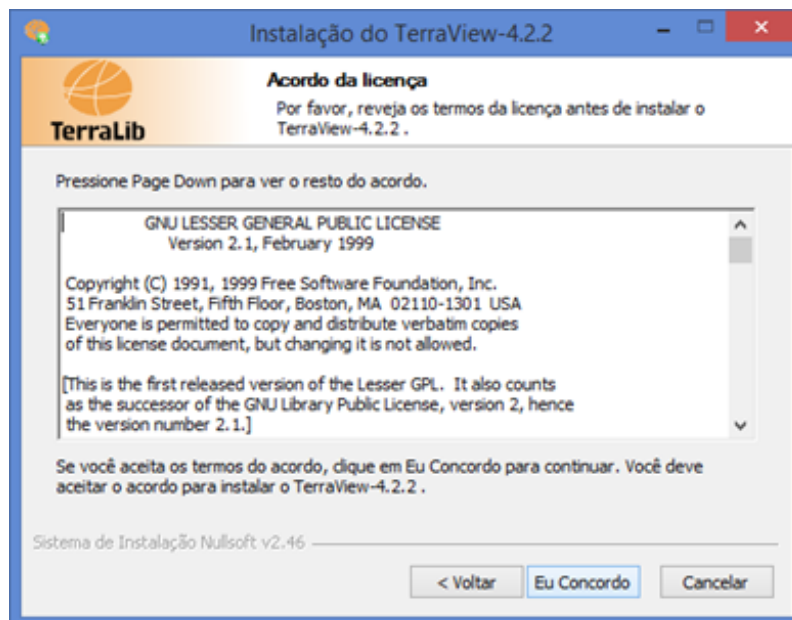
Instalação do TerraView-4.2.2

TerraLib

Acordo da licença

Por favor, reveja os termos da licença antes de instalar o TerraView-4.2.2 .

Pressione Page Down para ver o resto do acordo.

GNU LESSER GENERAL PUBLIC LICENSE
Version 2.1, February 1999

Copyright (C) 1991, 1999 Free Software Foundation, Inc.
51 Franklin Street, Fifth Floor, Boston, MA 02110-1301 USA
Everyone is permitted to copy and distribute verbatim copies of this license document, but changing it is not allowed.

[This is the first released version of the Lesser GPL. It also counts as the successor of the GNU Library Public License, version 2, hence the version number 2.1.]

Se você aceita os termos do acordo, clique em Eu Concordo para continuar. Você deve aceitar o acordo para instalar o TerraView-4.2.2 .

Sistema de Instalação Nullsoft v2.46

< Voltar | Eu Concordo | Cancelar